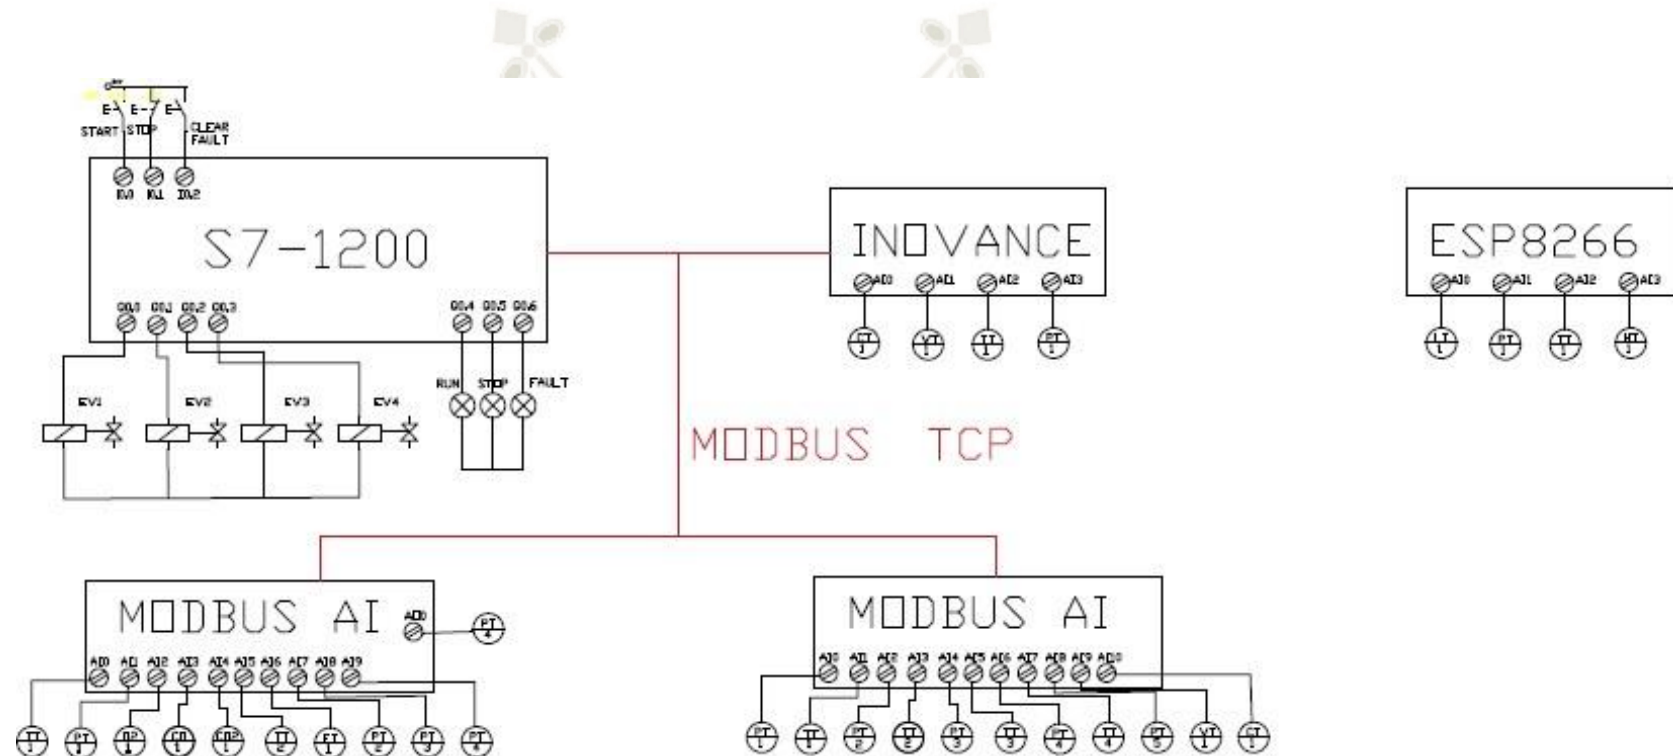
OFF
E- E- E-
START STOP CLEAR FAULT
I0.0 I0.1 I0.2
S7-1200
Q0.0 Q0.1 Q0.2 Q0.3
Q0.4 Q0.5 Q0.6
EV1 EV2 EV3 EV4
RUN STOP FAULT
INOVANCE
AI0 AI1 AI2 AI3
TT 1 VT 1 TT 1 PT 1
ESP8266
AI0 AI1 AI2 AI3
LT 1 PT 1 TT 1 HT 1
MODBUS TCP
MODBUS AI
AI0
PT 4
AI0 AI1 AI2 AI3 AI4 AI5 AI6 AI7 AI8 AI9
TT 1 PT 1 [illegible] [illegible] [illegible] TT 2 FT 1 PT 2 PT 3 PT 4
MODBUS AI
AI0 AI1 AI2 AI3 AI4 AI5 AI6 AI7 AI8 AI9 AI10
PT 1 TT 1 PT 2 TT 2 PT 3 TT 3 PT 4 TT 4 PT 5 VT 1 CT 1